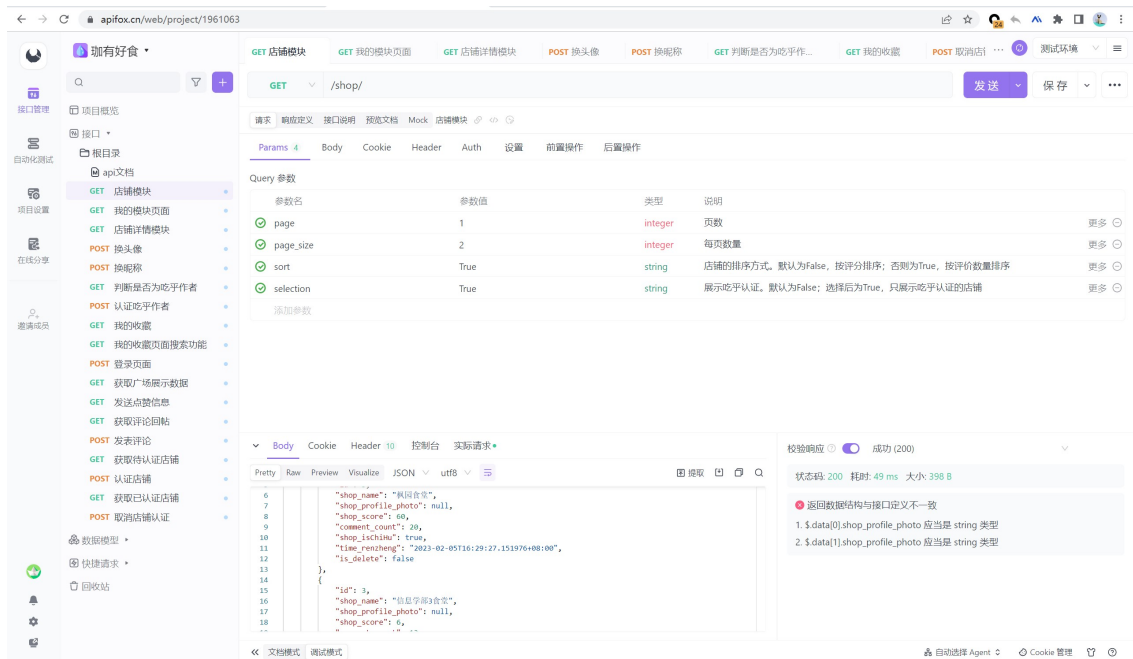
apifox.cn/web/project/1961063

珈有好食 ▾

GET 店铺模块 GET 我的模块页面 GET 店铺详情模块 POST 换头像 POST 换昵称 GET 判断是否为吃乎作... GET 我的收藏 POST 取消店铺 ··· 测试环境

接口管理
自动化测试
项目设置
在线分享
邀请成员

项目概览
接口 ▾
根目录
api文档
GET 店铺模块
GET 我的模块页面
GET 店铺详情模块
POST 换头像
POST 换昵称
GET 判断是否为吃乎作者
POST 认证吃乎作者
GET 我的收藏
GET 我的收藏页面搜索功能
POST 登录页面
GET 获取广场展示数据
GET 发送点赞信息
GET 获取评论回帖
POST 发表评论
GET 获取待认证店铺
POST 认证店铺
GET 获取已认证店铺
POST 取消店铺认证
数据模型 ▸
快捷请求 ▸
回收站

GET /shop/ 发送 保存 •••

请求 响应定义 接口说明 预览文档 Mock 店铺模块

Params 4 Body Cookie Header Auth 设置 前置操作 后置操作

Query 参数

| 参数名 | 参数值 | 类型 | 说明 | |
|---|---|---|---|---|
| page | 1 | integer | 页数 | 更多 |
| page_size | 2 | integer | 每页数量 | 更多 |
| sort | True | string | 店铺的排序方式。默认为False，按评分排序；否则为True，按评价数量排序 | 更多 |
| selection | True | string | 展示吃乎认证。默认为False；选择后为True，只展示吃乎认证的店铺 | 更多 |
| 添加参数 | | | | |

Body Cookie Header 10 控制台 实际请求

Pretty Raw Preview Visualize JSON utf8 提取

6 "shop_name": "枫园食堂",
7 "shop_profile_photo": null,
8 "shop_score": 60,
9 "comment_count": 20,
10 "shop_isChiHu": true,
11 "time_renzheng": "2023-02-05T16:29:27.151976+08:00",
12 "is_delete": false
13 },
14 {
15 "id": 3,
16 "shop_name": "信息学部3食堂",
17 "shop_profile_photo": null,
18 "shop_score": 6,

校验响应 成功 (200)

状态码: 200 耗时: 49 ms 大小: 398 B

返回数据结构与接口定义不一致
1. $.data[0].shop_profile_photo 应当是 string 类型
2. $.data[1].shop_profile_photo 应当是 string 类型

文档模式 调试模式 自动选择 Agent Cookie 管理